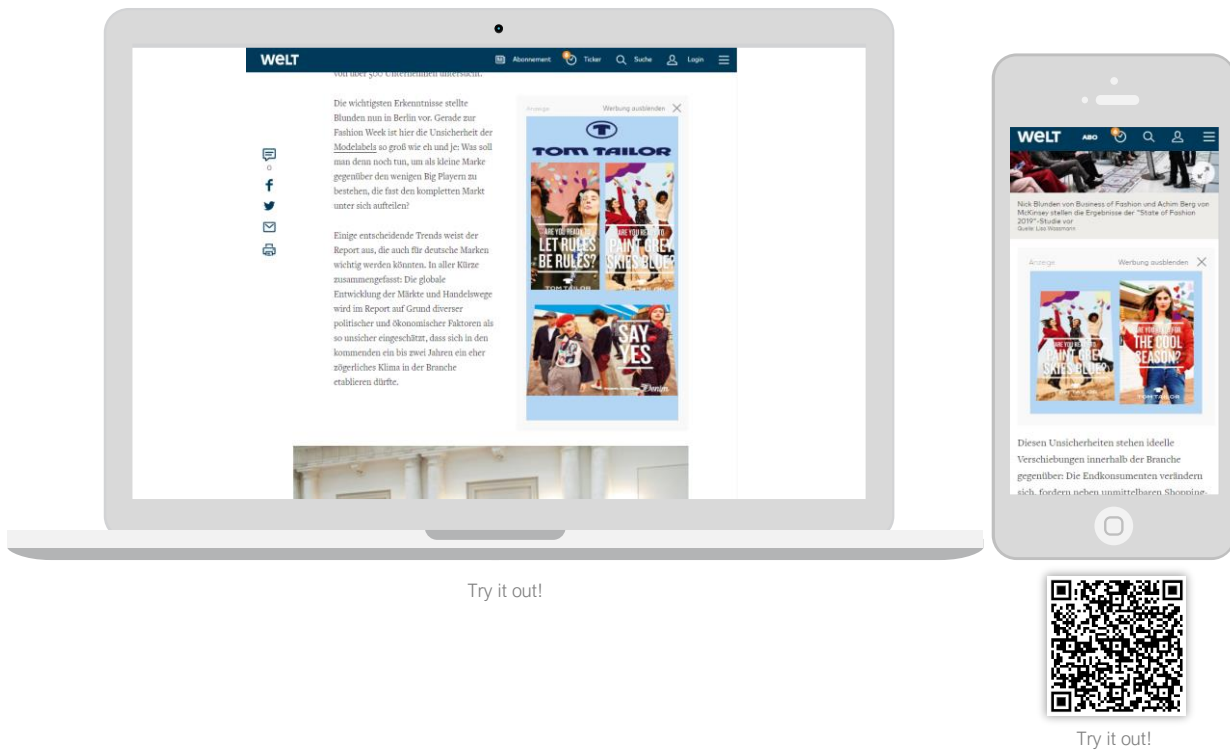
WELT Abonnement Ticker Suche Login

von über 500 Unternehmen untersucht.

Die wichtigsten Erkenntnisse stellte Blunden nun in Berlin vor. Gerade zur Fashion Week ist hier die Unsicherheit der Modelabels so groß wie eh und je: Was soll man denn noch tun, um als kleine Marke gegenüber den wenigen Big Playern zu bestehen, die fast den kompletten Markt unter sich aufteilen?

Einige entscheidende Trends weist der Report aus, die auch für deutsche Marken wichtig werden könnten. In aller Kürze zusammengefasst: Die globale Entwicklung der Märkte und Handelswege wird im Report auf Grund diverser politischer und ökonomischer Faktoren als so unsicher eingeschätzt, dass sich in den kommenden ein bis zwei Jahren ein eher zögerliches Klima in der Branche etablieren dürfte.

0

Anzeige Werbung ausblenden

TOM TAILOR

ARE YOU READY TO LET RULES BE RULES?

ARE YOU READY TO PAINT GREY SKIES BLUE?

TOM TAILOR

SAY YES

Denim

Try it out!

WELT ABO

Nick Blunden von Business of Fashion und Achim Berg von McKinsey stellen die Ergebnisse der "State of Fashion 2019"-Studie vor
Quelle: Lisa Wassmann

Anzeige Werbung ausblenden

ARE YOU READY TO PAINT GREY SKIES BLUE?

ARE YOU READY FOR THE COOL SEASON?

TOM TAILOR

Diesen Unsicherheiten stehen ideelle Verschiebungen innerhalb der Branche gegenüber: Die Endkonsumenten verändern sich, fordern neben unmittelbaren Shopping-

Try it out!